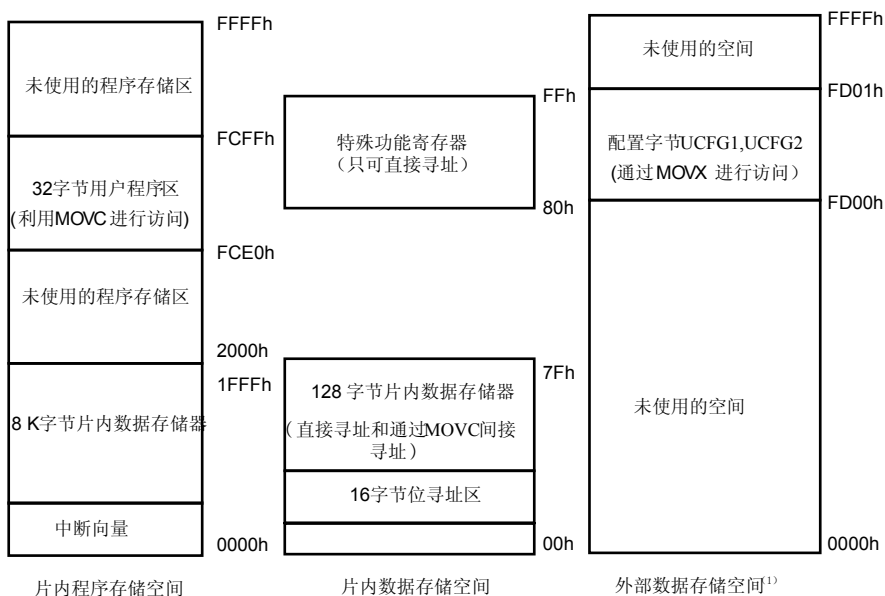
FFFFh
未使用的程序存储区
FCFFh
32字节用户程序区
(利用MOVC进行访问)
FCE0h
未使用的程序存储区
2000h
1FFFh
8 K字节片内数据存储器
中断向量
0000h
片内程序存储空间

FFh
特殊功能寄存器
（只可直接寻址）
80h
7Fh
128 字节片内数据存储器
（直接寻址和通过MOVC间接寻址）
16字节位寻址区
00h
片内数据存储空间

FFFFh
未使用的空间
FD01h
配置字节UCFG1,UCFG2
(通过MOVX 进行访问）
FD00h
未使用的空间
0000h
外部数据存储空间$^{1)}$